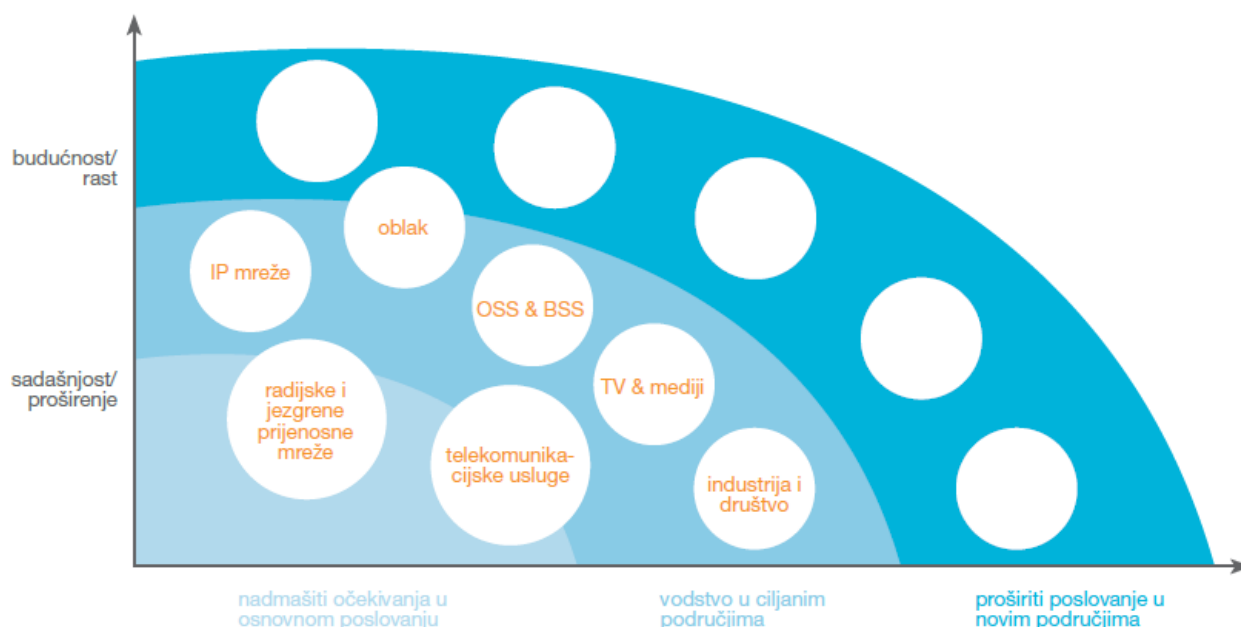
budućnost/
rast

sadašnjost/
proširenje

oblak

IP mreže

OSS & BSS

radijske i jezgrene prijenosne mreže

TV & mediji

telekomunikacijske usluge

industrija i društvo

nadmašiti očekivanja u osnovnom poslovanju

vodstvo u ciljanim područjima

proširiti poslovanje u novim područjima